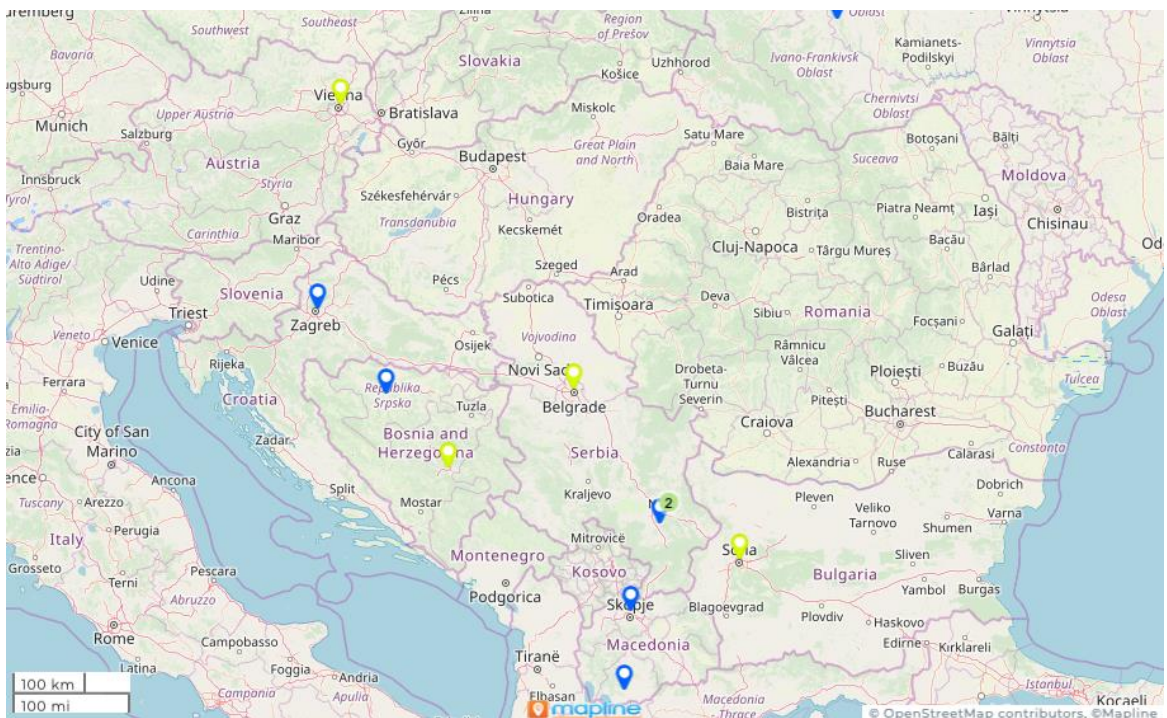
uremberg
Southwest
Southeast
Zilina
Region of Prešov
Oblast
Vinnytsia
Bavaria
Slovakia
Uzhhorod
Ivano-Frankivsk Oblast
Kamianets-Podilskyi
Vinnytsia Oblast
Augsburg
Vienna
Bratislava
Košice
Munich
Salzburg
Upper Austria
Miskolc
Chernivtsi Oblast
Győr
Satu Mare
Botoşani
Bălţi
Austria
Budapest
Great Plain and North
Baia Mare
Suceava
Innsbruck
Styria
Székesfehérvár
Moldova
Tyrol
Hungary
Oradea
Bistriţa
Piatra Neamţ
Iaşi
Chisinau
Graz
Transdanubia
Carinthia
Maribor
Kecskemét
Cluj-Napoca
Târgu Mureş
Bacău
Od
Trentino-Alto Adige/Südtirol
Szeged
Arad
Bârlad
Udine
Pécs
Slovenia
Subotica
Timişoara
Deva
Sibiu
Romania
Odesa Oblast
Triest
Zagreb
Focşani
Galaţi
Veneto
Venice
Vojvodina
Osijek
Râmnicu Vâlcea
Rijeka
Drobeta-Turnu Severin
Novi Sad
Ploieşti
Buzău
Ferrara
Republika Srpska
Tulcea
Croatia
Tuzla
Belgrade
Piteşti
Emilia-Romagna
Bucharest
Zadar
Bosnia and Herzegovina
Craiova
City of San Marino
Serbia
Constanţa
Alexandria
Ruse
Călaraşi
Ancona
Split
2
Dobrich
Tuscany
Arezzo
Mostar
Kraljevo
Pleven
Veliko Tarnovo
Varna
Perugia
Shumen
Italy
Montenegro
Mitrovicë
Sofia
Grosseto
Sliven
Kosovo
Terni
Pescara
Bulgaria
Abruzzo
Podgorica
Skopje
Yambol
Burgas
Blagoevgrad
Plovdiv
Haskovo
Rome
Campobasso
Macedonia
Edirne
Kirklareli
Tiranë
Latina
100 km
Foggia
Andria
100 mi
Campania
Apulia
Elbasan
mapline
Macedonia Thrace
Istanbul
Kocaeli
© OpenStreetMap contributors, ©Mapline